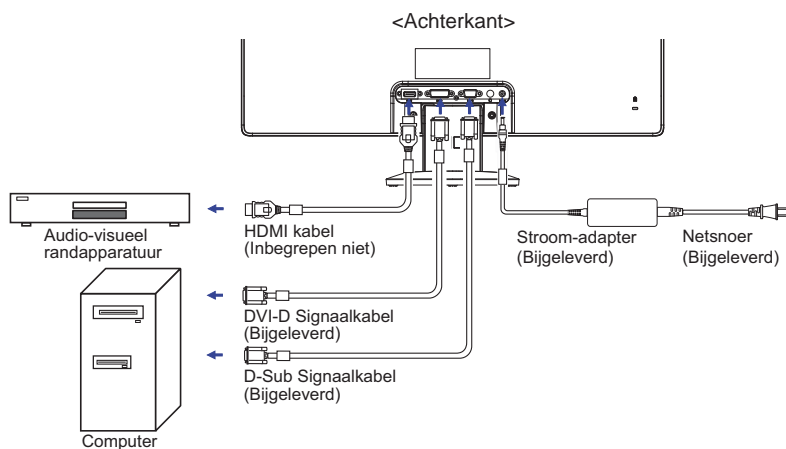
<Achterkant>

Audio-visueel randapparatuur

HDMI kabel (Inbegrepen niet)

Stroom-adapter (Bijgeleverd)

Netsnoer (Bijgeleverd)

DVI-D Signaalkabel (Bijgeleverd)

D-Sub Signaalkabel (Bijgeleverd)

Computer